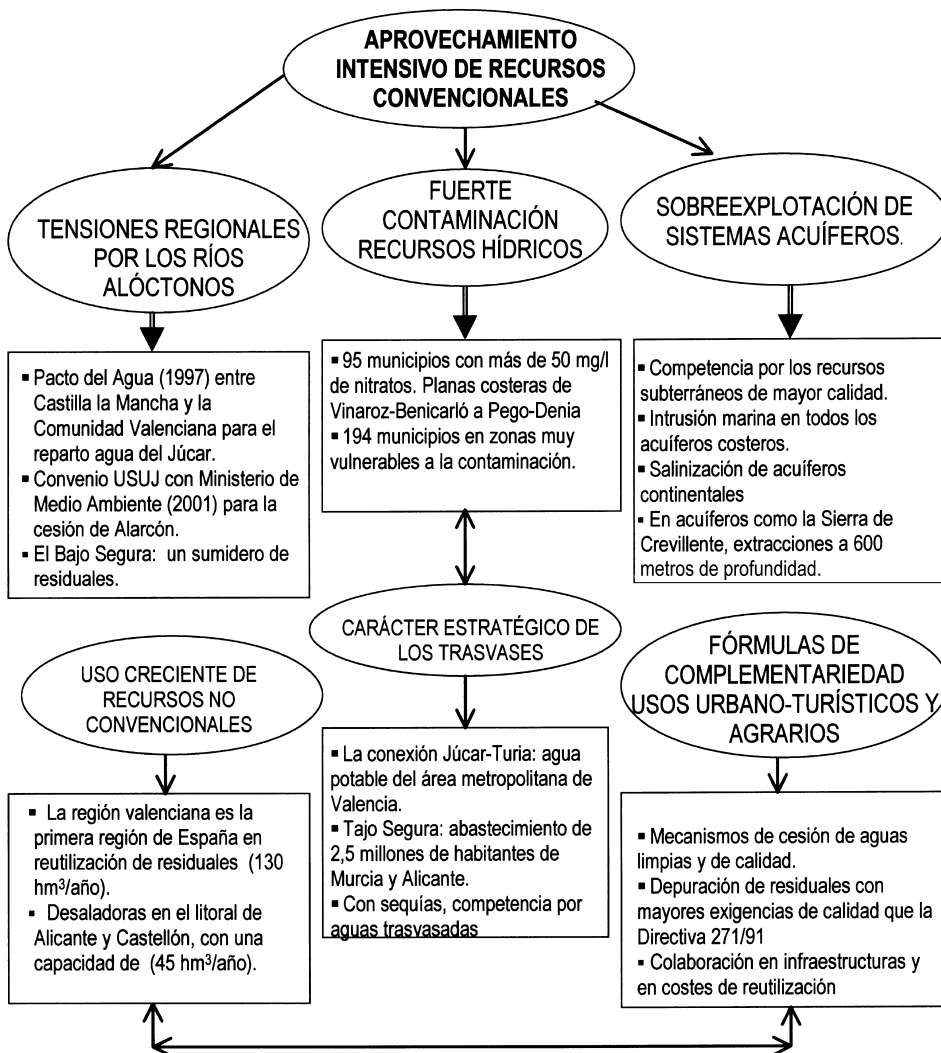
APROVECHAMIENTO INTENSIVO DE RECURSOS CONVENCIONALES

TENSIONES REGIONALES POR LOS RÍOS ALÓCTONOS

FUERTE CONTAMINACIÓN RECURSOS HÍDRICOS

SOBREEXPLOTACIÓN DE SISTEMAS ACUÍFEROS.

▪ Pacto del Agua (1997) entre Castilla la Mancha y la Comunidad Valenciana para el reparto agua del Júcar.
▪ Convenio USUJ con Ministerio de Medio Ambiente (2001) para la cesión de Alarcón.
▪ El Bajo Segura: un sumidero de residuales.

▪ 95 municipios con más de 50 mg/l de nitratos. Planas costeras de Vinaroz-Benicarló a Pego-Denia
▪ 194 municipios en zonas muy vulnerables a la contaminación.

▪ Competencia por los recursos subterráneos de mayor calidad.
▪ Intrusión marina en todos los acuíferos costeros.
▪ Salinización de acuíferos continentales
▪ En acuíferos como la Sierra de Crevillente, extracciones a 600 metros de profundidad.

CARÁCTER ESTRATÉGICO DE LOS TRASVASES

USO CRECIENTE DE RECURSOS NO CONVENCIONALES

FÓRMULAS DE COMPLEMENTARIEDAD USOS URBANO-TURÍSTICOS Y AGRARIOS

▪ La región valenciana es la primera región de España en reutilización de residuales (130 hm³/año).
▪ Desaladoras en el litoral de Alicante y Castellón, con una capacidad de (45 hm³/año).

▪ La conexión Júcar-Turia: agua potable del área metropolitana de Valencia.
▪ Tajo Segura: abastecimiento de 2,5 millones de habitantes de Murcia y Alicante.
▪ Con sequías, competencia por aguas trasvasadas

▪ Mecanismos de cesión de aguas limpias y de calidad.
▪ Depuración de residuales con mayores exigencias de calidad que la Directiva 271/91
▪ Colaboración en infraestructuras y en costes de reutilización